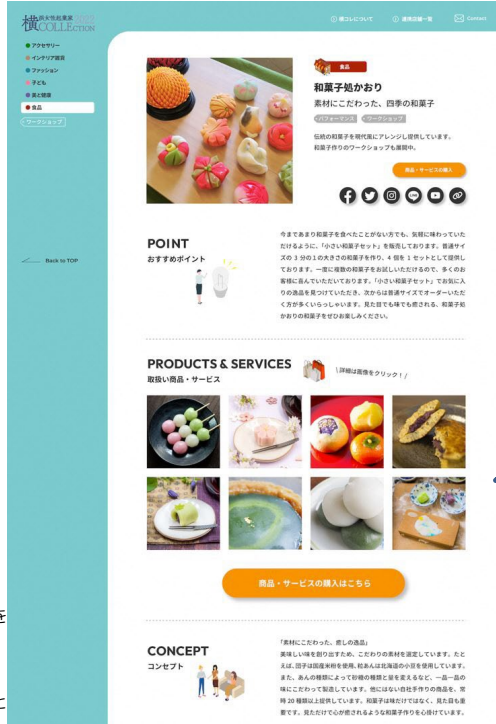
西宮市産業 横COLLECTION

横コレについて　掲載店舗一覧　Contact

● アクセサリー
● インテリア雑貨
● ファッション
● 子ども
● 美と健康
● 食品

ワークショップ

Back to TOP

食品

和菓子処かおり

素材にこだわった、四季の和菓子

パフォーマンス　ワークショップ

伝統の和菓子を現代風にアレンジし提供しています。和菓子作りのワークショップも展開中。

商品・サービスの購入

POINT
おすすめポイント

今まであまり和菓子を食べたことがない方でも、気軽に味わっていただけるように、「小さい和菓子セット」を販売しております。普通サイズの 3 分の 1 の大きさの和菓子を作り、4 個を 1 セットとして提供しております。一度に複数の和菓子をお試しいただけるので、多くのお客様に喜んでいただいております。「小さい和菓子セット」でお気に入りの商品を見つけていただき、次からは普通サイズでオーダーいただく方が多くいらっしゃいます。見た目でも味でも癒される、和菓子処かおりの和菓子をぜひお楽しみください。

PRODUCTS & SERVICES
取扱い商品・サービス

＼詳細は画像をクリック！／

商品・サービスの購入はこちら

CONCEPT
コンセプト

「素材にこだわった、癒しの逸品」
美味しい味を創り出すため、こだわりの素材を選定しています。たとえば、団子は国産米粉を使用、和あんは北海道の小豆を使用しています。また、あんの種類によって砂糖の種類と量を変えるなど、一品一品の味にこだわって製造しています。他にはない当社手作りの商品を、常時 20 種類以上提供しています。和菓子は味だけではなく、見た目も重要です。見ただけで心が癒されるような和菓子作りを心掛けています。